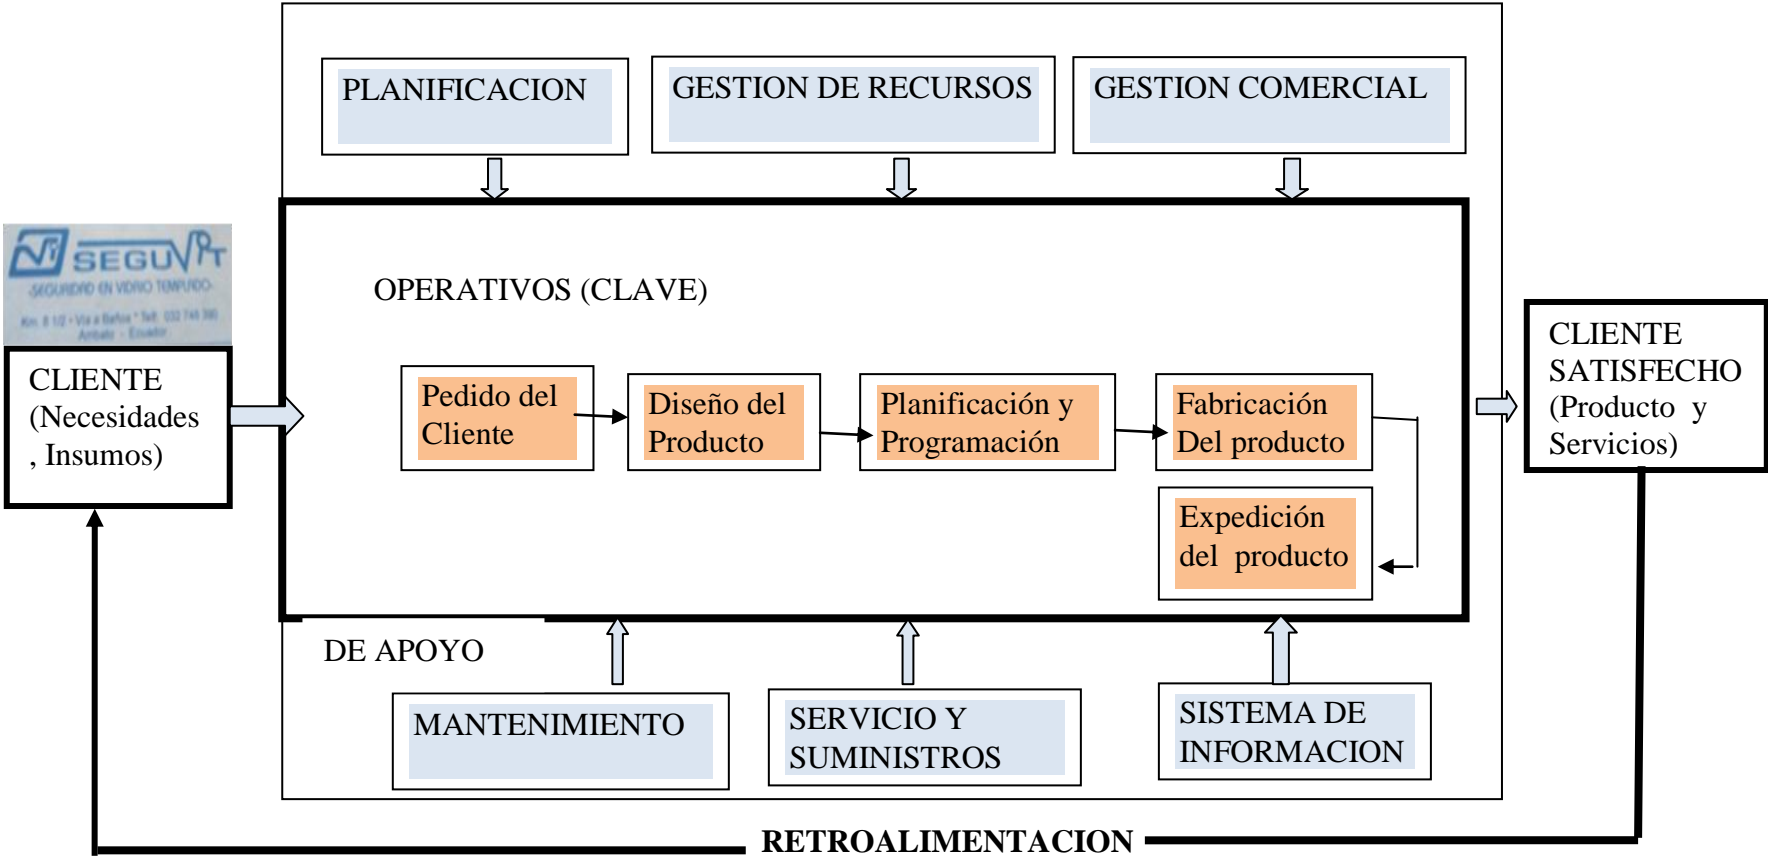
PLANIFICACION

GESTION DE RECURSOS

GESTION COMERCIAL

SEGUVIT
SEGURIDAD EN VIDRIO TEMPLADO
Km. 8 1/2 • Vía a Baños • Telf. 032 746 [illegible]
Ambato - Ecuador

CLIENTE (Necesidades , Insumos)

OPERATIVOS (CLAVE)

Pedido del Cliente

Diseño del Producto

Planificación y Programación

Fabricación Del producto

Expedición del producto

CLIENTE SATISFECHO (Producto y Servicios)

DE APOYO

MANTENIMIENTO

SERVICIO Y SUMINISTROS

SISTEMA DE INFORMACION

RETROALIMENTACION